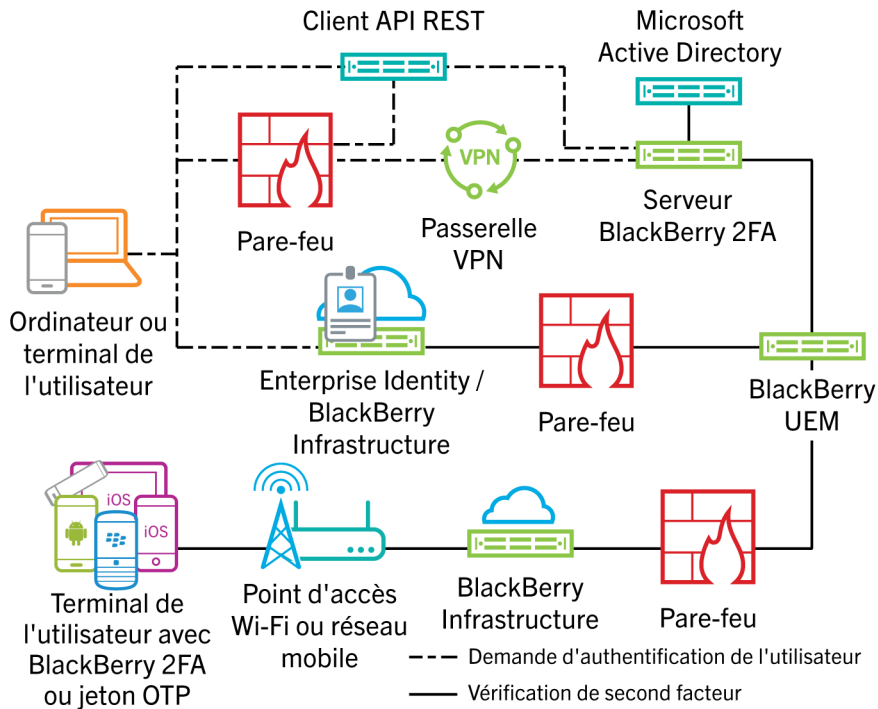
Client API REST

Microsoft Active Directory

VPN

Pare-feu

Passerelle VPN

Serveur BlackBerry 2FA

Ordinateur ou terminal de l'utilisateur

Enterprise Identity / BlackBerry Infrastructure

Pare-feu

BlackBerry UEM

iOS

iOS

Terminal de l'utilisateur avec BlackBerry 2FA ou jeton OTP

Point d'accès Wi-Fi ou réseau mobile

BlackBerry Infrastructure

Pare-feu

Demande d'authentification de l'utilisateur

Vérification de second facteur